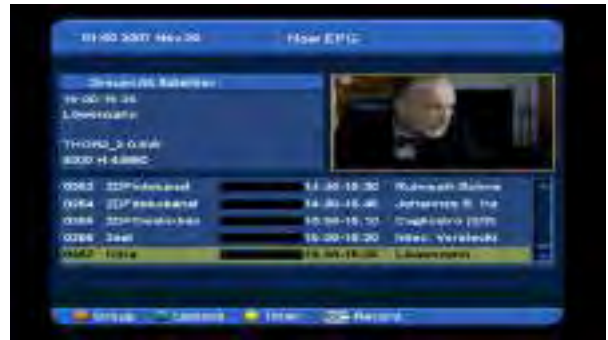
01-03-2007 Mon 20 Now EPG

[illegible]
15:00-15:34
Löwenzahn

THOR2_3 0.8W
8000 H 4.880C

| | | | |
|---|---|---|---|
| 0063 | 3DFnfokanal | 14:30-15:30 | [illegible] |
| 0064 | ZDFinfokanal | 14:30-15:45 | Johannes B. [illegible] |
| 0065 | ZDFtheaterkan | 15:00-15:10 | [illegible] |
| 0066 | 3sat | 15:00-15:20 | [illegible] |
| 0067 | Kika | 15:00-15:30 | Löwenzahn |

Group Detail Timer Record